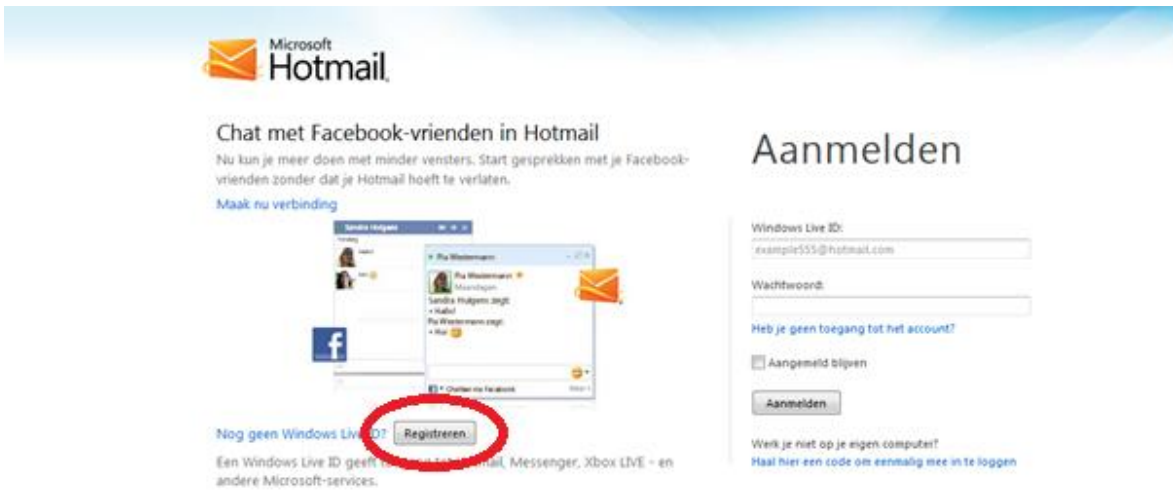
Microsoft Hotmail

Chat met Facebook-vrienden in Hotmail

Nu kun je meer doen met minder vensters. Start gesprekken met je Facebook-vrienden zonder dat je Hotmail hoeft te verlaten.

Maak nu verbinding

Sandra Hulgens

Pia Westermann

Pia Westermann

Maandagen

Sandra Hulgens zegt:

• Hallo!

Pia Westermann zegt:

• Hoi

f

Chatten via Facebook

Nog geen Windows Live ID? Registreren

Een Windows Live ID geeft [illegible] Hotmail, Messenger, Xbox LIVE - en andere Microsoft-services.

Aanmelden

Windows Live ID:

example555@hotmail.com

Wachtwoord:

Heb je geen toegang tot het account?

Aangemeld blijven

Aanmelden

Werk je niet op je eigen computer?

Haal hier een code om eenmalig mee in te loggen